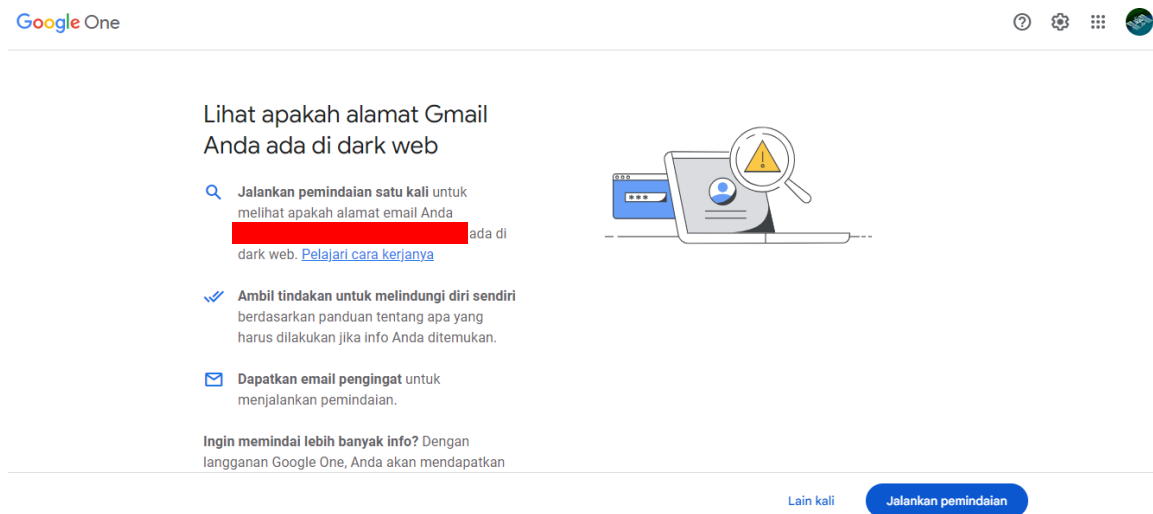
Google One

Lihat apakah alamat Gmail Anda ada di dark web

**Jalankan pemindaian satu kali** untuk melihat apakah alamat email Anda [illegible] ada di dark web. Pelajari cara kerjanya

**Ambil tindakan untuk melindungi diri sendiri** berdasarkan panduan tentang apa yang harus dilakukan jika info Anda ditemukan.

**Dapatkan email pengingat** untuk menjalankan pemindaian.

**Ingin memindai lebih banyak info?** Dengan langganan Google One, Anda akan mendapatkan

***

Lain kali

Jalankan pemindaian